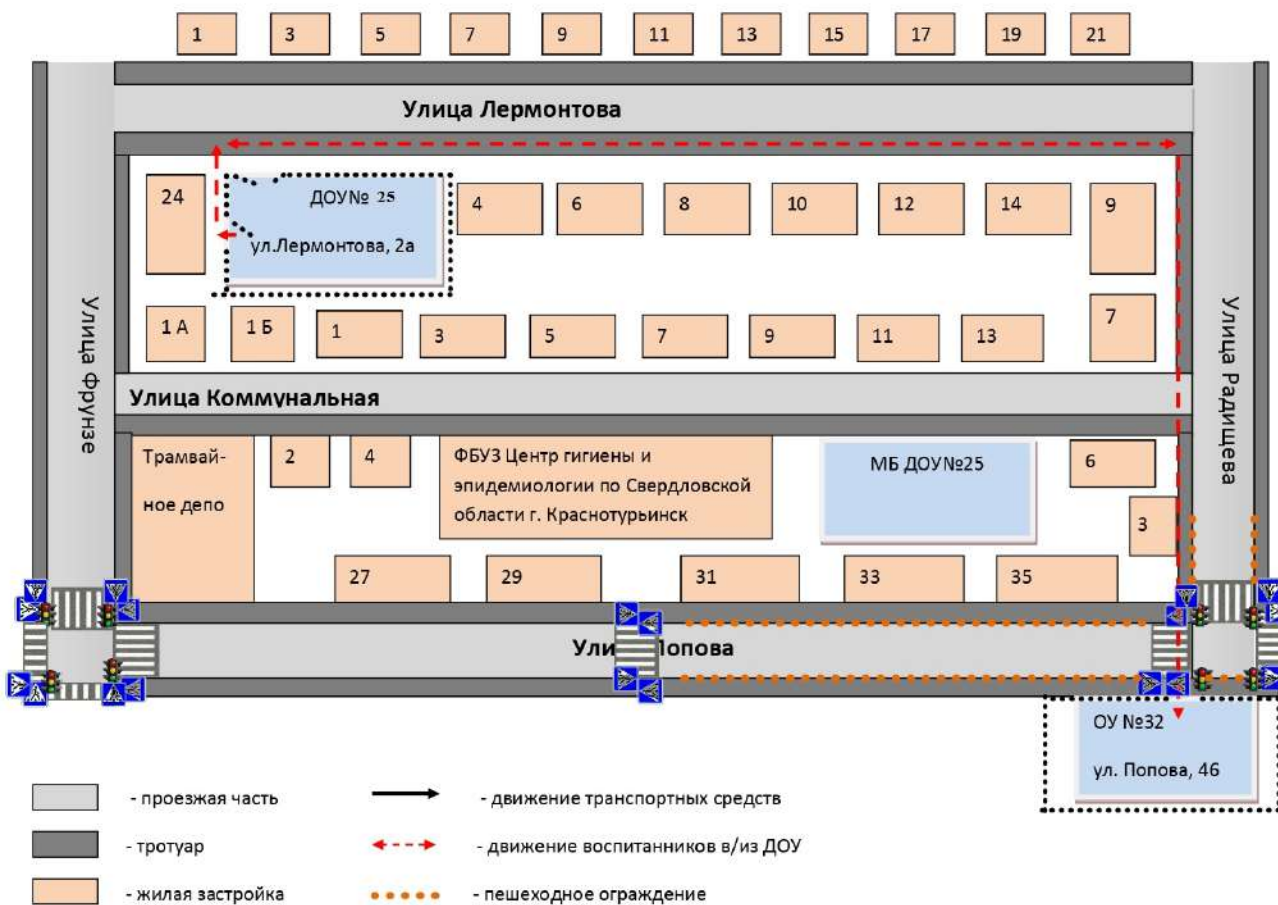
1 3 5 7 9 11 13 15 17 19 21

Улица Лермонтова

24

ДОУ№ 25

ул.Лермонтова, 2а

4 6 8 10 12 14 9

Улица Фрунзе

1 А 1 Б 1 3 5 7 9 11 13 7

Улица Радищева

Улица Коммунальная

Трамвайное депо

2 4

ФБУЗ Центр гигиены и эпидемиологии по Свердловской области г. Краснотурьинск

МБ ДОУ№25

6

3

27 29 31 33 35

Ули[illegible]Попова

ОУ №32

ул. Попова, 46

- проезжая часть

- движение транспортных средств

- тротуар

- движение воспитанников в/из ДОУ

- жилая застройка

- пешеходное ограждение